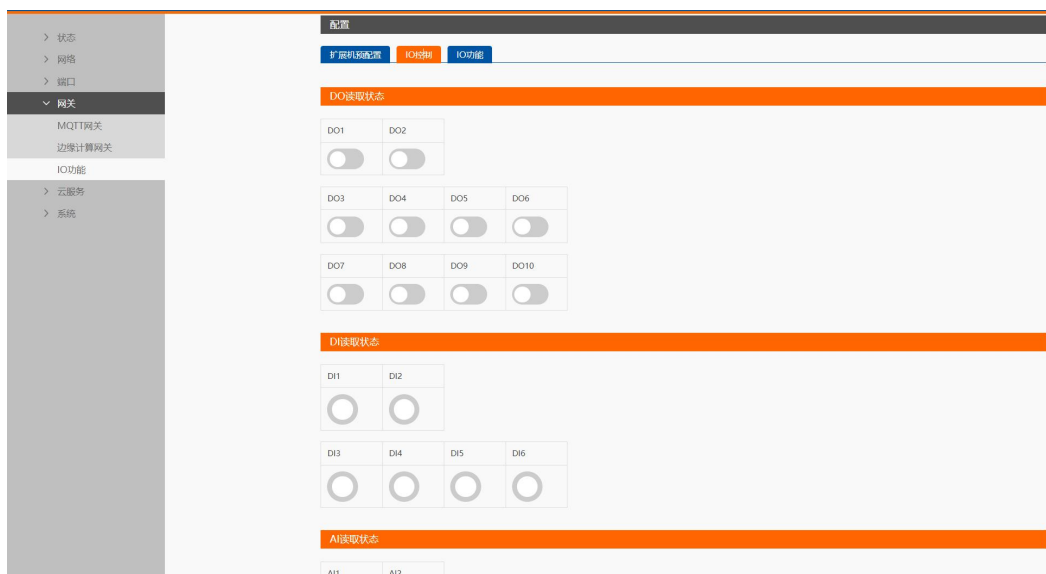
> 状态
> 网络
> 端口
∨ 网关
MQTT网关
边缘计算网关
IO功能
> 云服务
> 系统

配置

扩展机预配置 IO控制 IO功能

DO读取状态

| DO1 | DO2 |
|---|---|

| DO3 | DO4 | DO5 | DO6 |
|---|---|---|---|

| DO7 | DO8 | DO9 | DO10 |
|---|---|---|---|

DI读取状态

| DI1 | DI2 |
|---|---|

| DI3 | DI4 | DI5 | DI6 |
|---|---|---|---|

AI读取状态

AI1 AI2